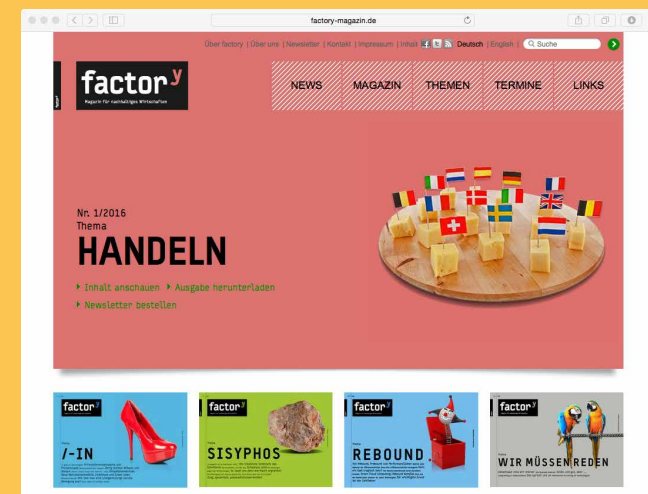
factory-magazin.de

Über factory | Über uns | Newsletter | Kontakt | Impressum | Inhalt Deutsch | English | Suche

factory
Magazin für nachhaltiges Wirtschaften

NEWS MAGAZIN THEMEN TERMINE LINKS

Nr. 1/2016
Thema
HANDELN

Inhalt anschauen Ausgabe herunterladen
Newsletter bestellen

factory
/-IN

factory
SISYPHOS

factory
REBOUND

factory
WIR MÜSSEN REDEN